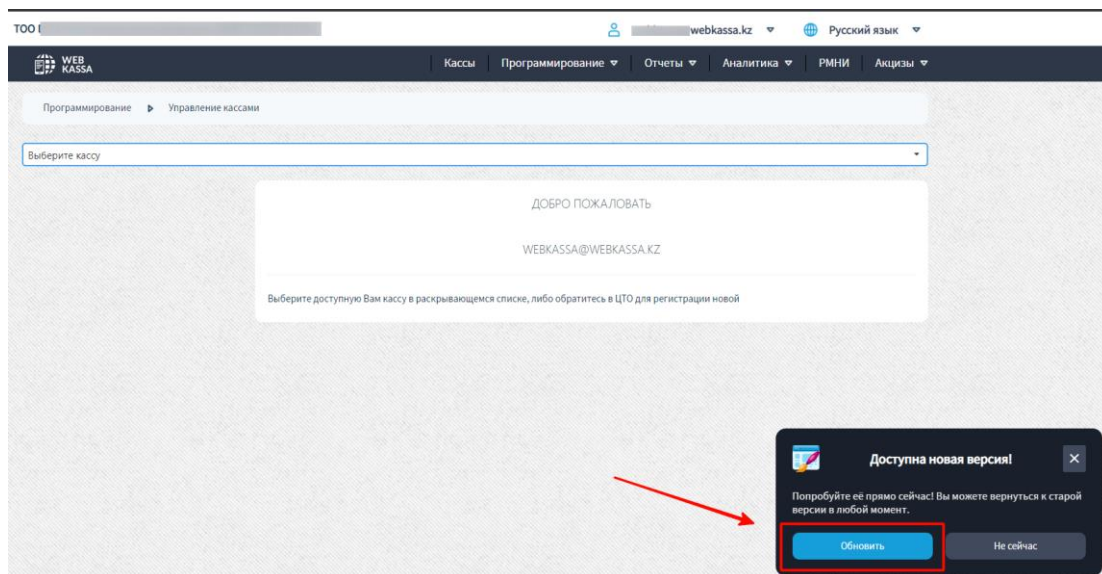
ТОО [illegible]

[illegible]webkassa.kz ▾ Русский язык ▾

WEB KASSA

Кассы | Программирование ▾ | Отчеты ▾ | Аналитика ▾ | РМНИ | Акцизы ▾

Программирование ▸ Управление кассами

Выберите кассу

ДОБРО ПОЖАЛОВАТЬ

WEBKASSA@WEBKASSA.KZ

Выберите доступную Вам кассу в раскрывающемся списке, либо обратитесь в ЦТО для регистрации новой

Доступна новая версия!

Попробуйте её прямо сейчас! Вы можете вернуться к старой версии в любой момент.

Обновить

Не сейчас